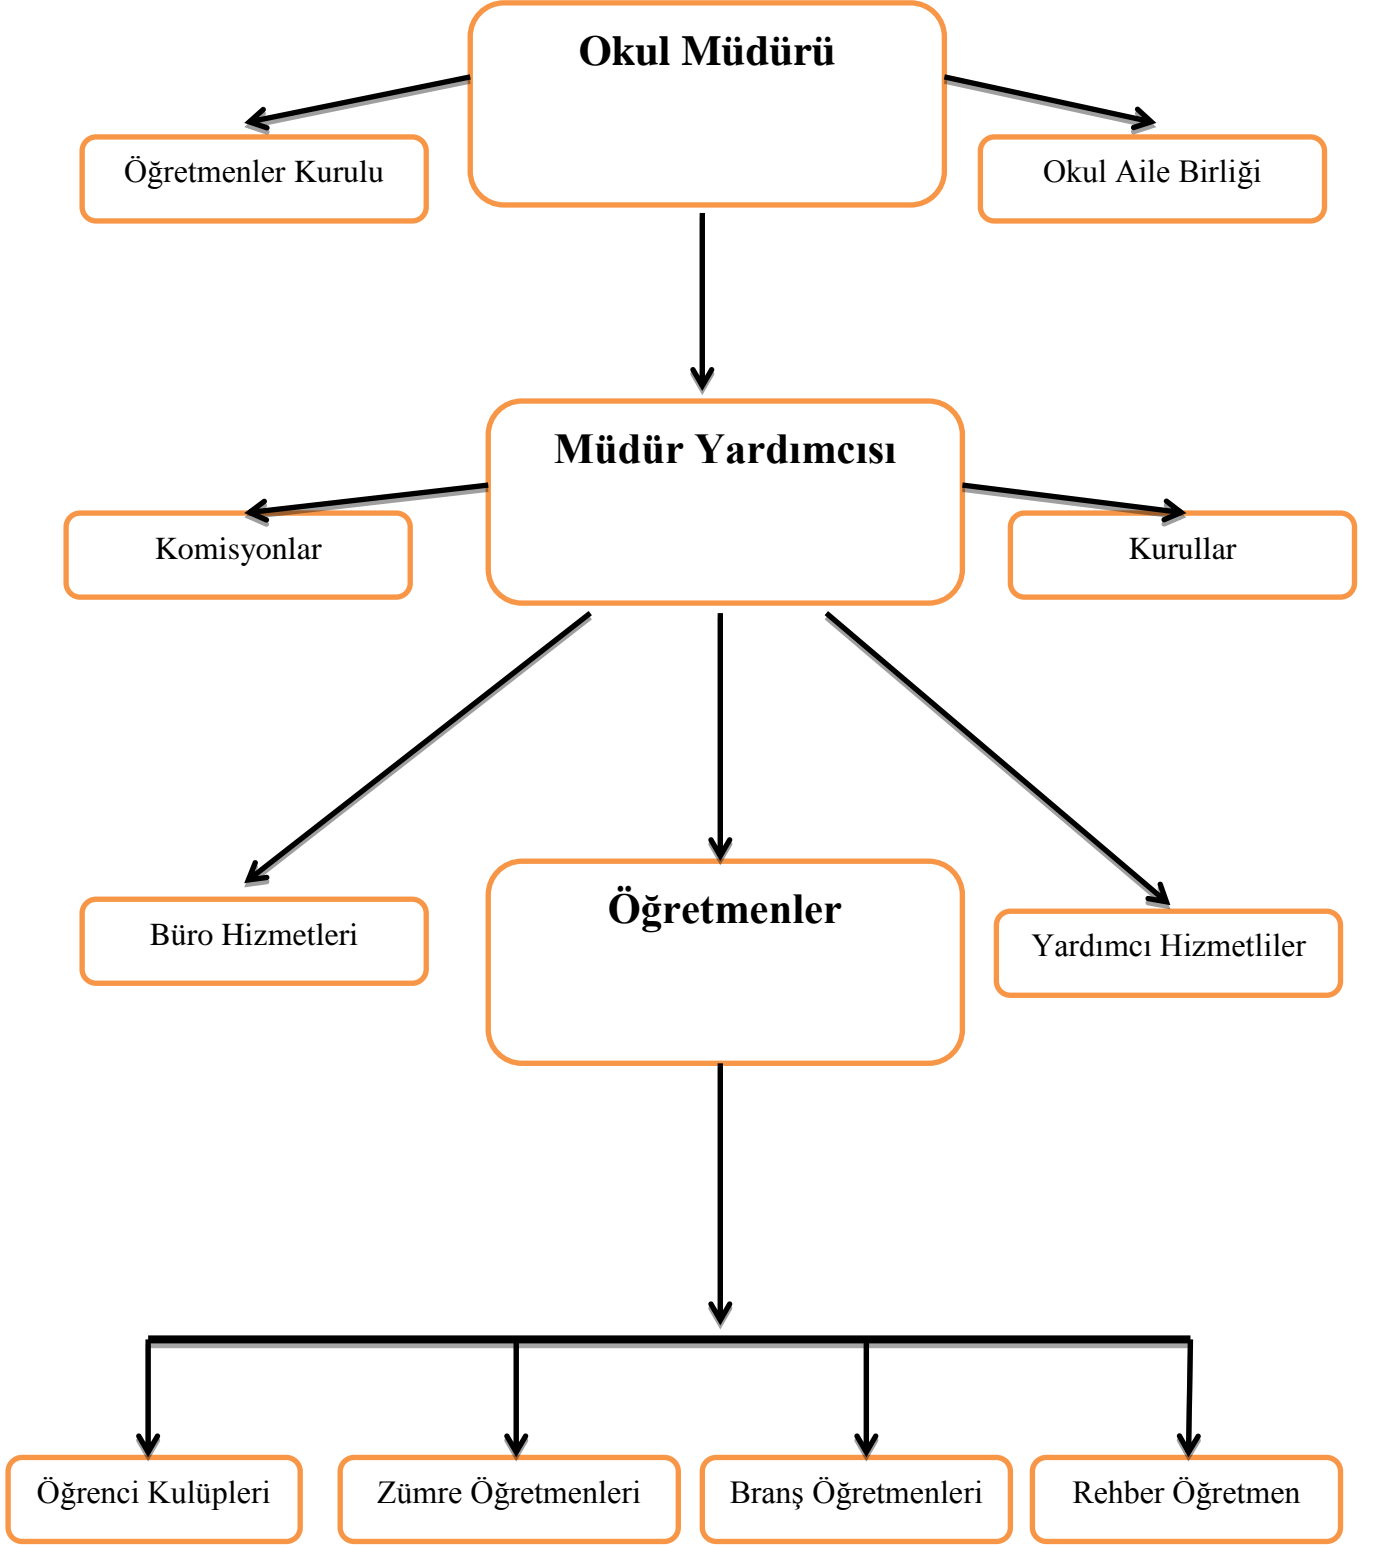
Okul Müdürü

Öğretmenler Kurulu

Okul Aile Birliği

Müdür Yardımcısı

Komisyonlar

Kurullar

Büro Hizmetleri

Öğretmenler

Yardımcı Hizmetliler

Öğrenci Kulüpleri

Zümre Öğretmenleri

Branş Öğretmenleri

Rehber Öğretmen